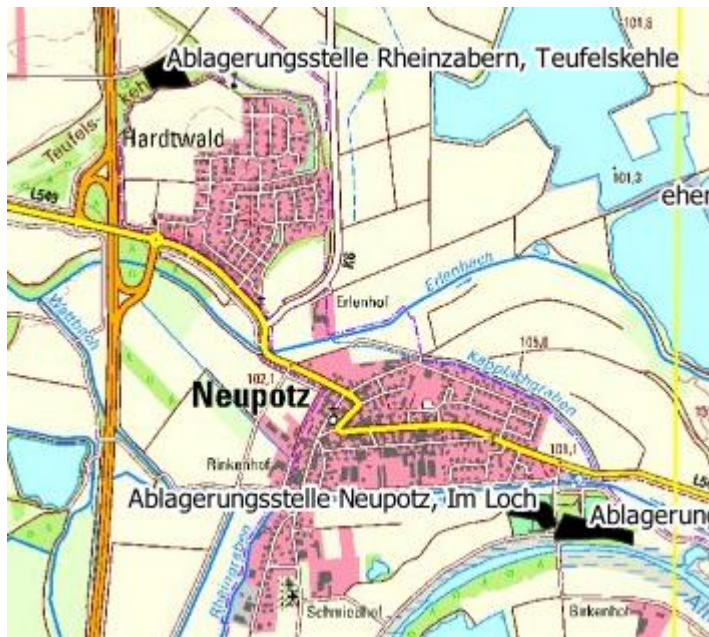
101,6

Ablagerungsstelle Rheinzabern, Teufelskehle

Teufels-

Hardtwald

L549

101,3

eher

Erlenhof

Erlenbach

Wattbach

Kapplachgraben

105,8

102,1

Neupotz

Rinkenhof

101,1

Ablagerungsstelle Neupotz, Im Loch

Ablagerun

Rheingraben

Schmiedhof

Birkenhof